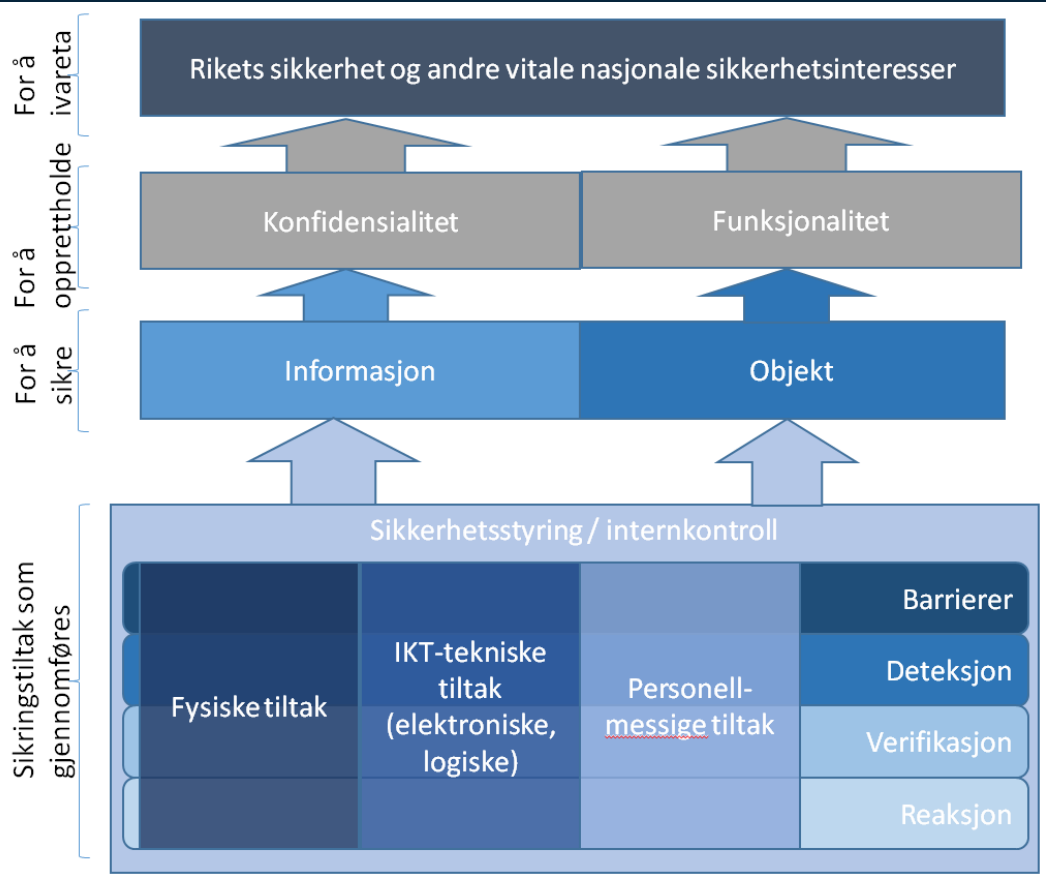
For å ivareta

Rikets sikkerhet og andre vitale nasjonale sikkerhetsinteresser

For å opprettholde

Konfidensialitet

Funksjonalitet

For å sikre

Informasjon

Objekt

Sikringstiltak som gjennomføres

Sikkerhetsstyring / internkontroll

Fysiske tiltak

IKT-tekniske tiltak (elektroniske, logiske)

Personellmessige tiltak

Barrierer

Deteksjon

Verifikasjon

Reaksjon